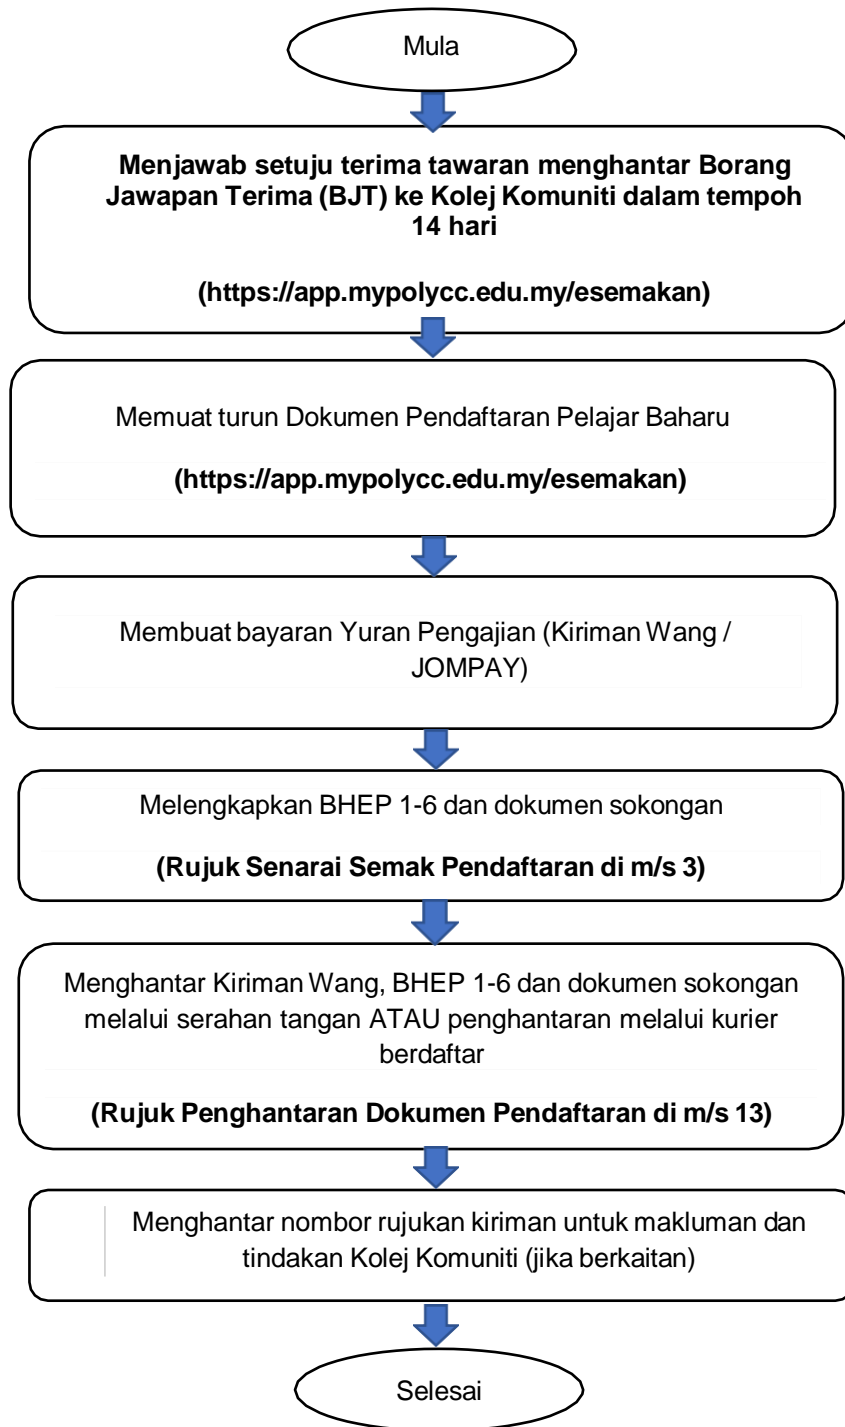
Mula

Menjawab setuju terima tawaran menghantar Borang Jawapan Terima (BJT) ke Kolej Komuniti dalam tempoh 14 hari

(https://app.mypolycc.edu.my/esemakan)

Memuat turun Dokumen Pendaftaran Pelajar Baharu

(https://app.mypolycc.edu.my/esemakan)

Membuat bayaran Yuran Pengajian (Kiriman Wang / JOMPAY)

Melengkapkan BHEP 1-6 dan dokumen sokongan

(Rujuk Senarai Semak Pendaftaran di m/s 3)

Menghantar Kiriman Wang, BHEP 1-6 dan dokumen sokongan melalui serahan tangan ATAU penghantaran melalui kurier berdaftar

(Rujuk Penghantaran Dokumen Pendaftaran di m/s 13)

Menghantar nombor rujukan kiriman untuk makluman dan tindakan Kolej Komuniti (jika berkaitan)

Selesai